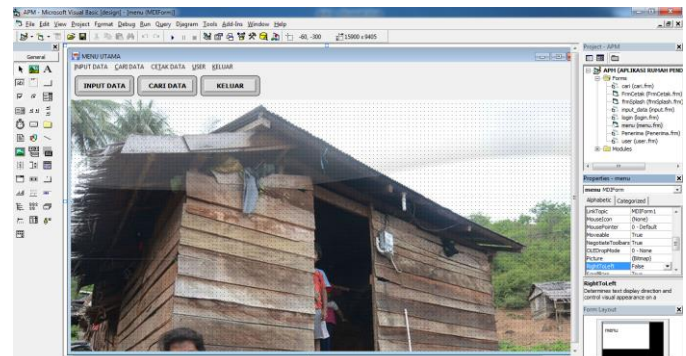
APM - Microsoft Visual Basic [design] - [menu (MDIForm)]
File Edit View Project Format Debug Run Query Diagram Tools Add-Ins Window Help
-60, -300
15000 x 9405
General
MENU UTAMA
INPUT DATA CARI DATA CETAK DATA USER KELUAR
INPUT DATA
CARI DATA
KELUAR
Project - APM
APM (APLIKASI RUMAH PEN
Forms
cari (cari.frm)
FrmCetak (FrmCetak.frm)
frmSplash (frmSplash.frm)
input_data (input.frm)
login (login.frm)
menu (menu.frm)
Penerima (Penerima.frm)
user (user.frm)
Modules
Properties - menu
menu MDIForm
Alphabetic Categorized
| | |
|---|---|
| LinkTopic | MDIForm1 |
| MouseIcon | (None) |
| MousePointer | 0 - Default |
| Moveable | True |
| NegotiateToolbars | True |
| OLEDropMode | 0 - None |
| Picture | (Bitmap) |
| RightToLeft | False |
RightToLeft
Determines text display direction and control visual appearance on a
Form Layout
menu